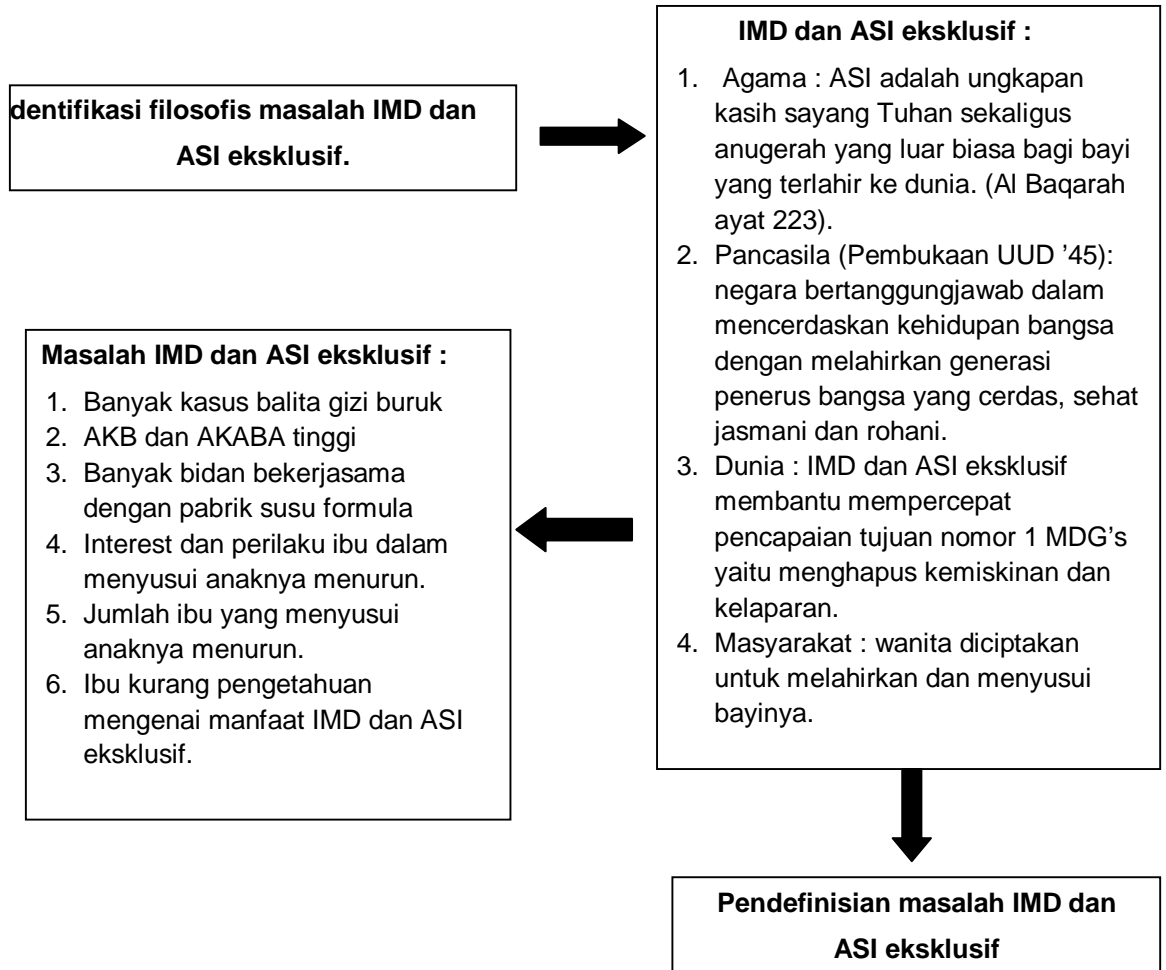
dentifikasi filosofis masalah IMD dan ASI eksklusif.

IMD dan ASI eksklusif :

1. Agama : ASI adalah ungkapan kasih sayang Tuhan sekaligus anugerah yang luar biasa bagi bayi yang terlahir ke dunia. (Al Baqarah ayat 223).
2. Pancasila (Pembukaan UUD '45): negara bertanggungjawab dalam mencerdaskan kehidupan bangsa dengan melahirkan generasi penerus bangsa yang cerdas, sehat jasmani dan rohani.
3. Dunia : IMD dan ASI eksklusif membantu mempercepat pencapaian tujuan nomor 1 MDG's yaitu menghapus kemiskinan dan kelaparan.
4. Masyarakat : wanita diciptakan untuk melahirkan dan menyusui bayinya.

Masalah IMD dan ASI eksklusif :

1. Banyak kasus balita gizi buruk
2. AKB dan AKABA tinggi
3. Banyak bidan bekerjasama dengan pabrik susu formula
4. Interest dan perilaku ibu dalam menyusui anaknya menurun.
5. Jumlah ibu yang menyusui anaknya menurun.
6. Ibu kurang pengetahuan mengenai manfaat IMD dan ASI eksklusif.

Pendefinisian masalah IMD dan ASI eksklusif